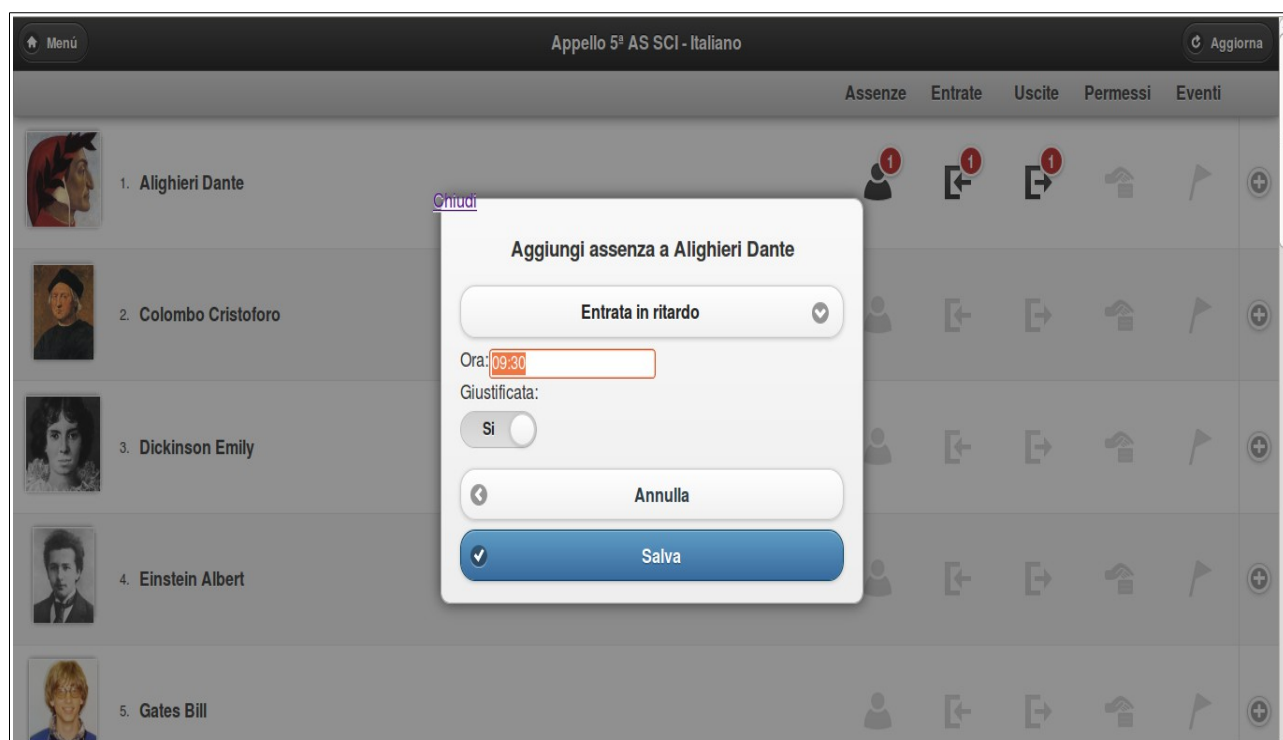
Menú

Appello 5ª AS SCI - Italiano

Aggiorna

Assenze Entrate Uscite Permessi Eventi

1. Alighieri Dante

1 1 1

Chiudi

Aggiungi assenza a Alighieri Dante

Entrata in ritardo

Ora: 09:30

Giustificata:

Si

Annulla

Salva

2. Colombo Cristoforo

3. Dickinson Emily

4. Einstein Albert

5. Gates Bill